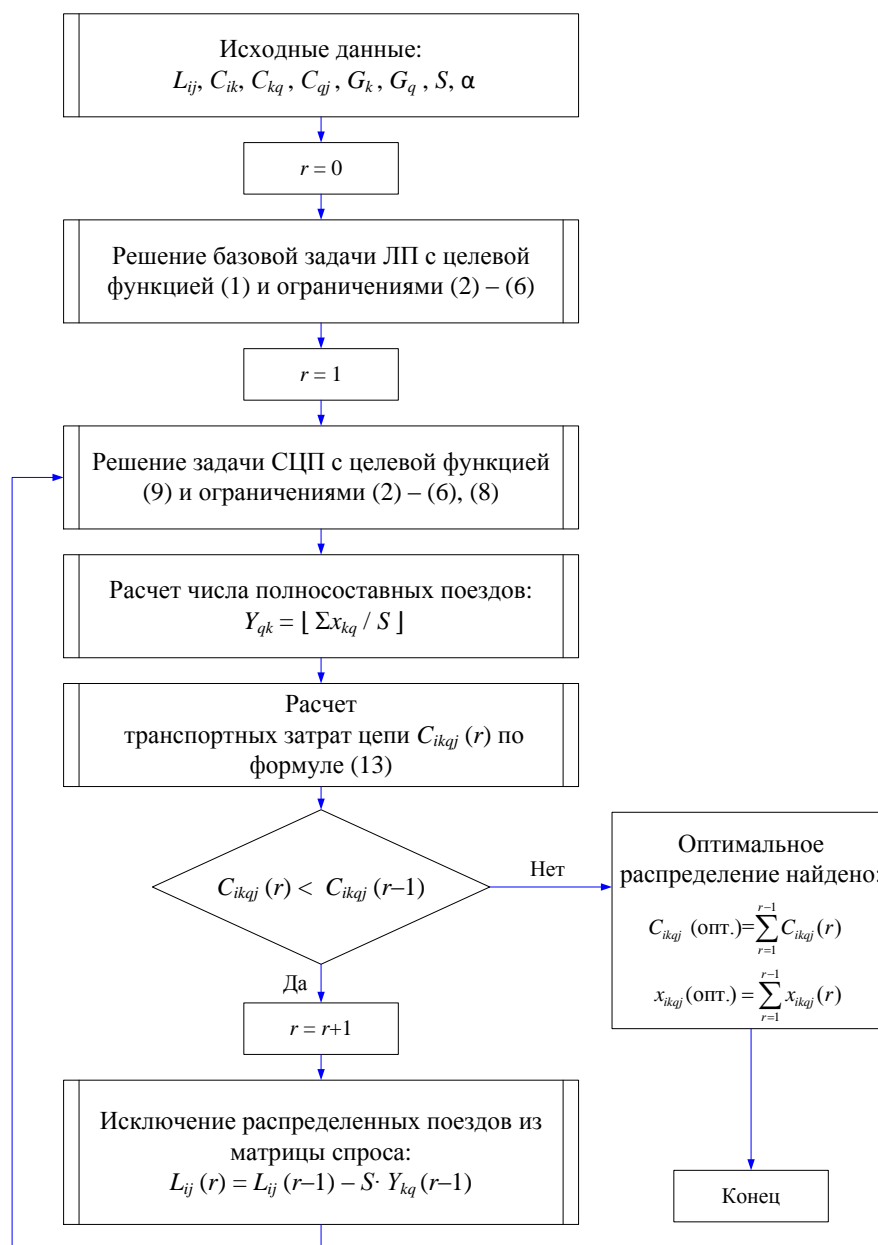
Исходные данные:
$L_{ij}$, $C_{ik}$, $C_{kq}$, $C_{qj}$, $G_k$, $G_q$, $S$, α

$r = 0$

Решение базовой задачи ЛП с целевой функцией (1) и ограничениями (2) – (6)

$r = 1$

Решение задачи СЦП с целевой функцией (9) и ограничениями (2) – (6), (8)

Расчет числа полносоставных поездов:
$Y_{qk} = \lfloor \Sigma x_{kq} / S \rfloor$

Расчет транспортных затрат цепи $C_{ikqj}(r)$ по формуле (13)

$C_{ikqj}(r) < C_{ikqj}(r-1)$

Нет

Оптимальное распределение найдено:
$C_{ikqj}$ (опт.)$=\sum_{r=1}^{r-1} C_{ikqj}(r)$
$x_{ikqj}$(опт.)$=\sum_{r=1}^{r-1} x_{ikqj}(r)$

Да

$r = r+1$

Исключение распределенных поездов из матрицы спроса:
$L_{ij}(r) = L_{ij}(r-1) - S\cdot Y_{kq}(r-1)$

Конец